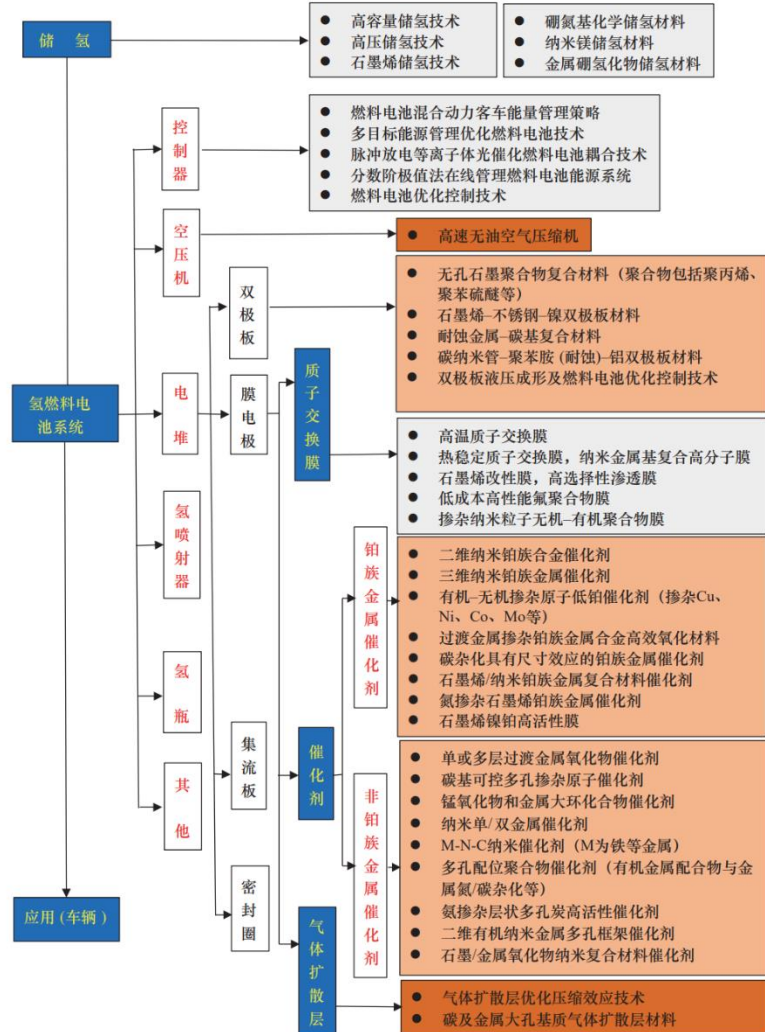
储氢

高容量储氢技术
高压储氢技术
石墨烯储氢技术

硼氮基化学储氢材料
纳米镁储氢材料
金属硼氢化物储氢材料

控制器

燃料电池混合动力客车能量管理策略
多目标能源管理优化燃料电池技术
脉冲放电等离子体光催化燃料电池耦合技术
分数阶极值法在线管理燃料电池能源系统
燃料电池优化控制技术

空压机

高速无油空气压缩机

双极板

无孔石墨聚合物复合材料（聚合物包括聚丙烯、聚苯硫醚等）
石墨烯–不锈钢–镍双极板材料
耐蚀金属–碳基复合材料
碳纳米管–聚苯胺（耐蚀）–铝双极板材料
双极板液压成形及燃料电池优化控制技术

氢燃料电池系统

电堆

膜电极

质子交换膜

高温质子交换膜
热稳定质子交换膜，纳米金属基复合高分子膜
石墨烯改性膜，高选择性渗透膜
低成本高性能氟聚合物膜
掺杂纳米粒子无机–有机聚合物膜

氢喷射器

铂族金属催化剂

二维纳米铂族合金催化剂
三维纳米铂族金属催化剂
有机–无机掺杂原子低铂催化剂（掺杂Cu、Ni、Co、Mo等）
过渡金属掺杂铂族金属合金高效氧化材料
碳杂化具有尺寸效应的铂族金属催化剂
石墨烯/纳米铂族金属复合材料催化剂
氮掺杂石墨烯铂族金属催化剂
石墨烯镍铂高活性膜

氢瓶

其他

集流板

催化剂

非铂族金属催化剂

单或多层过渡金属氧化物催化剂
碳基可控多孔掺杂原子催化剂
锰氧化物和金属大环化合物催化剂
纳米单/双金属催化剂
M-N-C纳米催化剂（M为铁等金属）
多孔配位聚合物催化剂（有机金属配合物与金属氮/碳杂化等）
氮掺杂层状多孔炭高活性催化剂
二维有机纳米金属多孔框架催化剂
石墨/金属氧化物纳米复合材料催化剂

应用（车辆）

密封圈

气体扩散层

气体扩散层优化压缩效应技术
碳及金属大孔基质气体扩散层材料